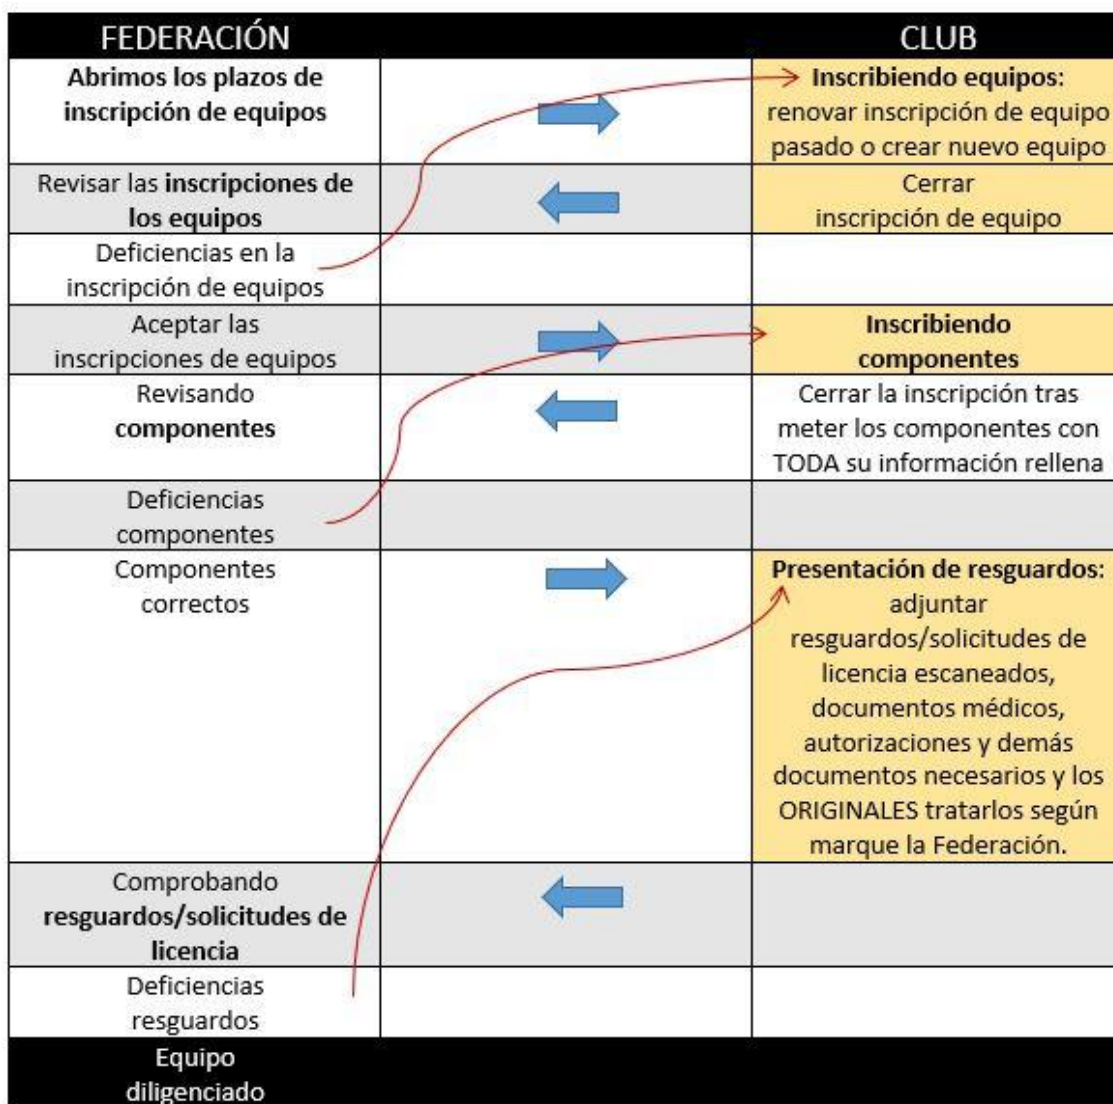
| FEDERACIÓN | | CLUB |
|---|---|---|
| **Abrimos los plazos de inscripción de equipos** | | **Inscribiendo equipos**: renovar inscripción de equipo pasado o crear nuevo equipo |
| Revisar las **inscripciones de los equipos** | | Cerrar inscripción de equipo |
| Deficiencias en la inscripción de equipos | | |
| Aceptar las inscripciones de equipos | | **Inscribiendo componentes** |
| Revisando **componentes** | | Cerrar la inscripción tras meter los componentes con TODA su información rellena |
| Deficiencias componentes | | |
| Componentes correctos | | **Presentación de resguardos**: adjuntar resguardos/solicitudes de licencia escaneados, documentos médicos, autorizaciones y demás documentos necesarios y los ORIGINALES tratarlos según marque la Federación. |
| Comprobando **resguardos/solicitudes de licencia** | | |
| Deficiencias resguardos | | |
| Equipo diligenciado | | |